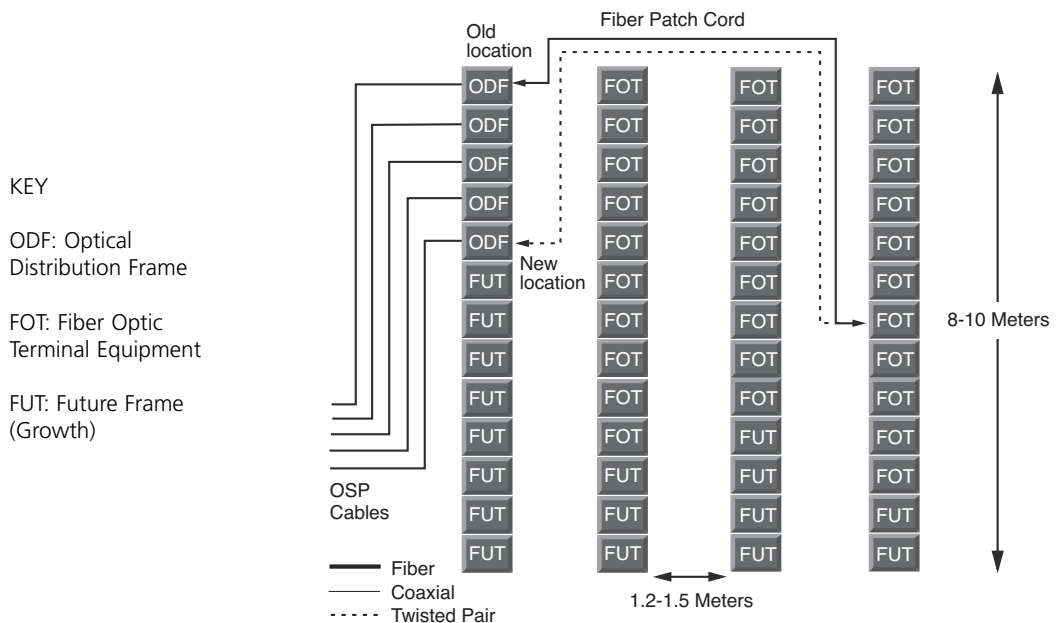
KEY

ODF: Optical Distribution Frame

FOT: Fiber Optic Terminal Equipment

FUT: Future Frame (Growth)

Fiber Patch Cord

Old location

| ODF | FOT | FOT | FOT |
|---|---|---|---|
| ODF | FOT | FOT | FOT |
| ODF | FOT | FOT | FOT |
| ODF | FOT | FOT | FOT |
| ODF | FOT | FOT | FOT |
| FUT | FOT | FOT | FOT |
| FUT | FOT | FOT | FOT |
| FUT | FOT | FOT | FOT |
| FUT | FOT | FOT | FOT |
| FUT | FOT | FOT | FOT |
| FUT | FOT | FOT | FOT |
| FUT | FUT | FUT | FOT |
| FUT | FUT | FUT | FUT |

New location

8-10 Meters

OSP Cables

Fiber
Coaxial
Twisted Pair

1.2-1.5 Meters